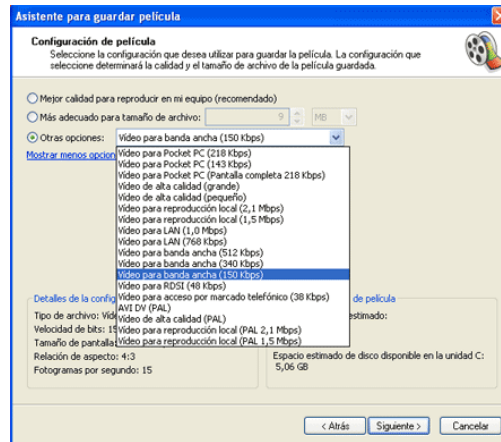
Asistente para guardar película

Configuración de película
Seleccione la configuración que desea utilizar para guardar la película. La configuración que seleccione determinará la calidad y el tamaño de archivo de la película guardada.

Mejor calidad para reproducir en mi equipo (recomendado)

Más adecuado para tamaño de archivo: 9 MB

Otras opciones: Vídeo para banda ancha (150 Kbps)

Mostrar menos opcion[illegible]

Vídeo para Pocket PC (218 Kbps)
Vídeo para Pocket PC (143 Kbps)
Vídeo para Pocket PC (Pantalla completa 218 Kbps)
Vídeo de alta calidad (grande)
Vídeo de alta calidad (pequeño)
Vídeo para reproducción local (2,1 Mbps)
Vídeo para reproducción local (1,5 Mbps)
Vídeo para LAN (1,0 Mbps)
Vídeo para LAN (768 Kbps)
Vídeo para banda ancha (512 Kbps)
Vídeo para banda ancha (340 Kbps)
Vídeo para banda ancha (150 Kbps)
Vídeo para RDSI (48 Kbps)
Vídeo para acceso por marcado telefónico (38 Kbps)
AVI DV (PAL)
Vídeo de alta calidad (PAL)
Vídeo para reproducción local (PAL 2,1 Mbps)
Vídeo para reproducción local (PAL 1,5 Mbps)

Detalles de la config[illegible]
Tipo de archivo: Vid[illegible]
Velocidad de bits: 15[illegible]
Tamaño de pantalla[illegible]
Relación de aspecto: 4:3
Fotogramas por segundo: 15

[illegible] de película
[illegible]estimado:

Espacio estimado de disco disponible en la unidad C:
5,06 GB

< Atrás | Siguiente > | Cancelar